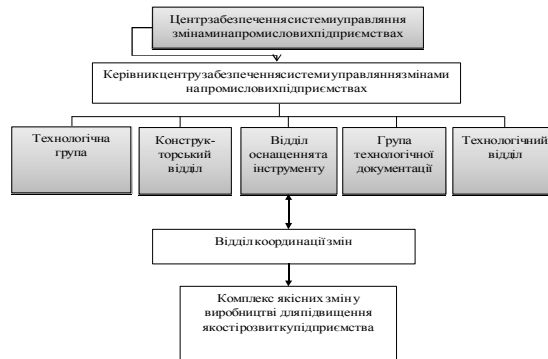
Центрзабезпеченнясистемиуправління змінаминапромисловихпідприємствах

Керівникцентрузабезпеченнясистемиуправліннязмінами напромисловихпідприємствах

Технологічна група

Конструк-торський відділ

Відділ оснащеннята інструменту

Група технологічної документації

Технологічний відділ

Відділ координаціїзмін

Комплекс якісних змін у виробництві дляпідвищення якостірозвиткупідприємства